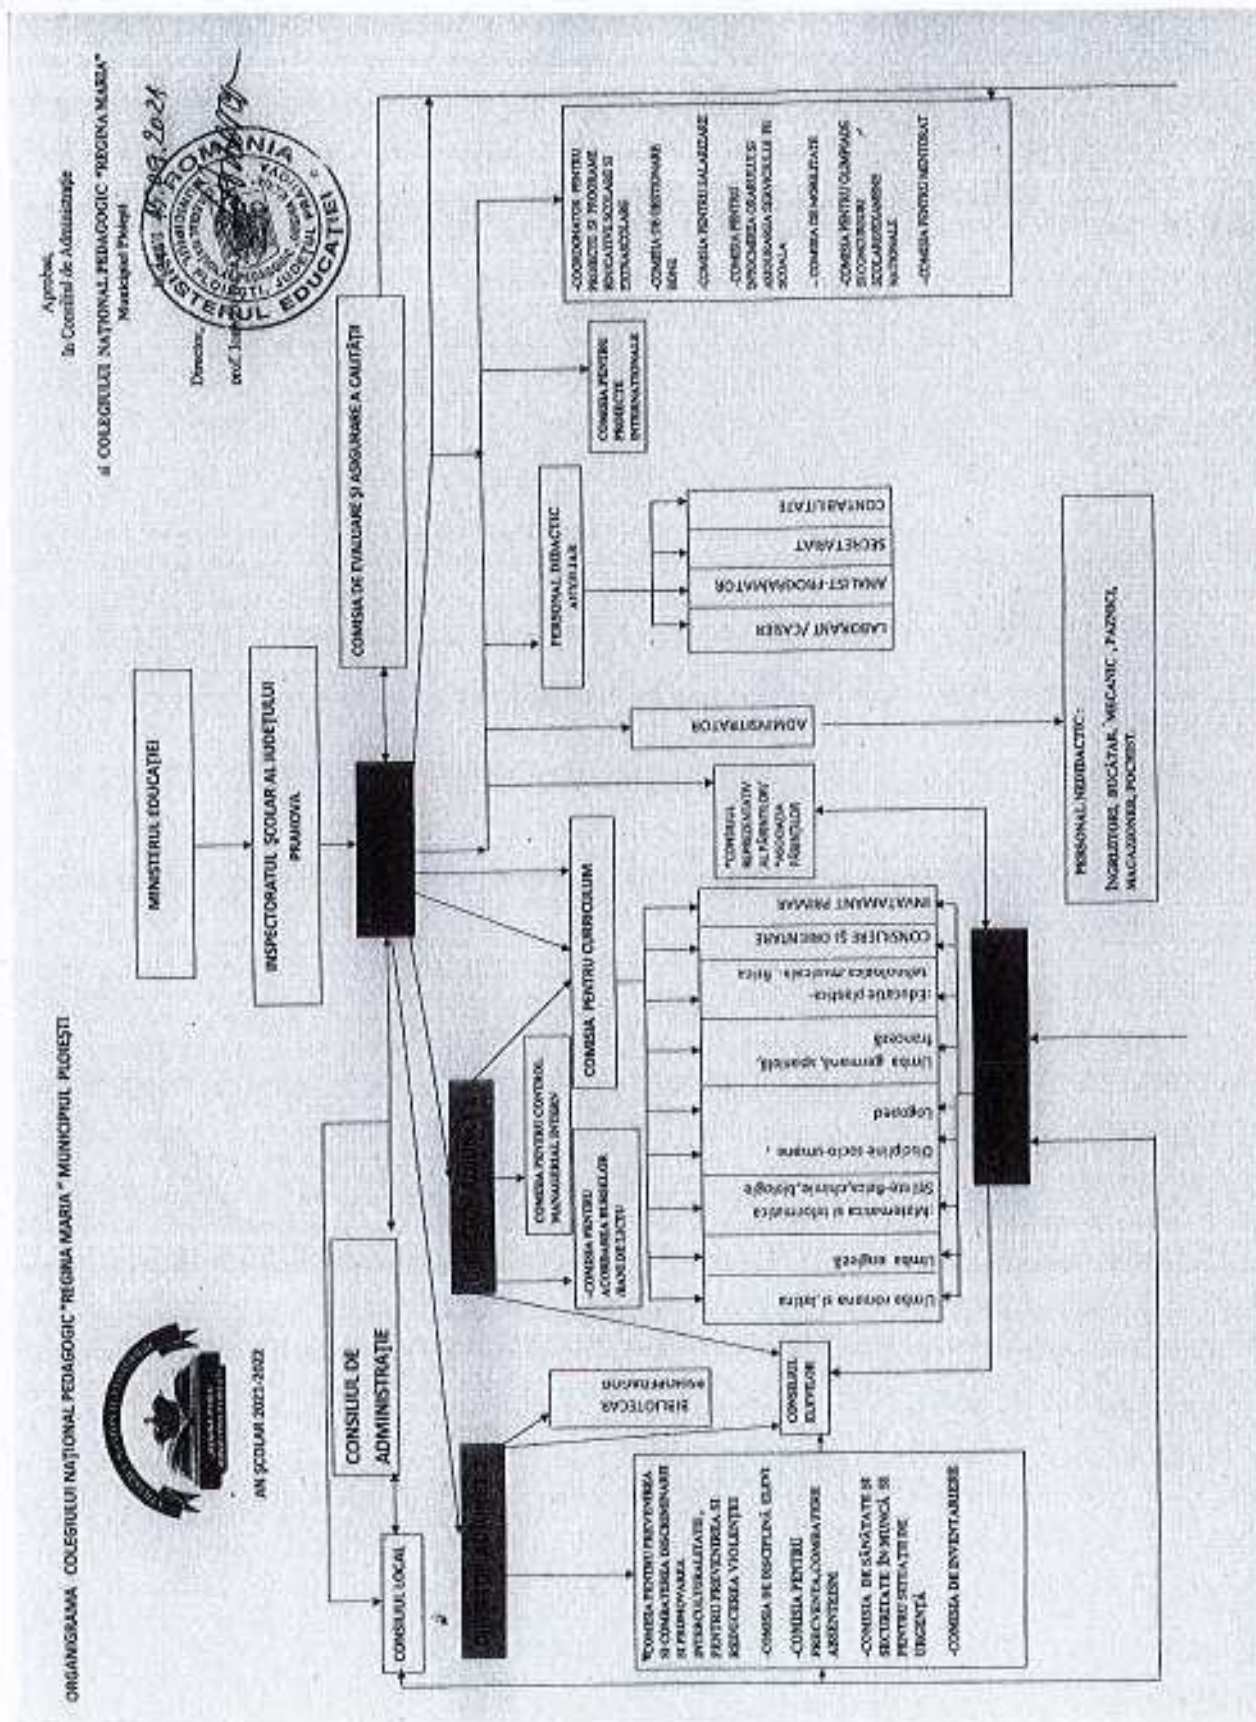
ORGANIGRAMA COLEGIULUI NAȚIONAL PEDAGOGIC "REGINA MARIA" MUNICIPIUL PLOIEȘTI

AN ȘCOLAR 2021-2022

Aprobat,
În Consiliul de Administrație
al COLEGIULUI NAȚIONAL PEDAGOGIC "REGINA MARIA"
Municipiul Ploiești

Director,
prof. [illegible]

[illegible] 2021

ROMÂNIA
MINISTERUL EDUCAȚIEI

MINISTERUL EDUCAȚIEI

INSPECTORATUL ȘCOLAR AL JUDEȚULUI PRAHOVA

CONSILIUL DE ADMINISTRAȚIE

CONSILIUL LOCAL

COMISIA DE EVALUARE ȘI ASIGURARE A CALITĂȚII

COMISIA PENTRU CONTROL MANAGERIAL INTERN

COMISIA PENTRU ACORDAREA BURSELOR /BANI DE LICEU

COMISIA PENTRU CURRICULUM

Limba romana si latina
Limba engleză
Matematica si informatica
Științe-fizica,chimie, biologie
Discipline socio-umane
Logopezi
Limba germană, spaniolă, franceză
Educație plastică-tehnologica ,muzicala , fizica
CONSILIERE ȘI ORIENTARE
ÎNVĂȚĂMÂNT PRIMAR

BIBLIOTECAR, documentarist

CONSILIUL ELEVILOR

COMISIA REPREZENTATIVĂ A PĂRINȚILOR/ ASOCIAȚIA PĂRINȚILOR

ADMINISTRATOR

PERSONAL NEDIDACTIC :
ÎNGRIJITORI, BUCĂTAR, MECANIC , PAZNICI, MAGAZIONER, FOCHIST

PERSONAL DIDACTIC AUXILIAR

LABORANT /CASIER
ANALIST-PROGRAMATOR
SECRETARIAT
CONTABILITATE

COMISIA PENTRU PROIECTE INTERNAȚIONALE

-COORDONATOR PENTRU PROIECTE ȘI PROGRAME EDUCATIVE ȘCOLARE ȘI EXTRAȘCOLARE
-COMISIA DE GESTIONARE SIIIR
-COMISIA PENTRU SALARIZARE
-COMISIA PENTRU ÎNTOCMIREA ORARULUI ȘI ASIGURAREA SERVICIULUI ÎN ȘCOALĂ
-COMISIA DE MOBILITATE
-COMISIA PENTRU OLIMPIADE ȘI CONCURSURI ȘCOLARE/EXAMENE NAȚIONALE
-COMISIA PENTRU MENTORAT

"COMISIA PENTRU PREVENIREA ȘI COMBATEREA DISCRIMINĂRII ȘI PROMOVAREA INTERCULTURALITĂȚII, PENTRU PREVENIREA ȘI REDUCEREA VIOLENȚEI
-COMISIA DE DISCIPLINĂ ELEVI
-COMISIA PENTRU PREVENIREA, COMBATEREA ABSENTEISM
-COMISIA DE SĂNĂTATE ȘI SECURITATE ÎN MUNCĂ ȘI PENTRU SITUAȚII DE URGENȚĂ
-COMISIA DE INVENTARIERE